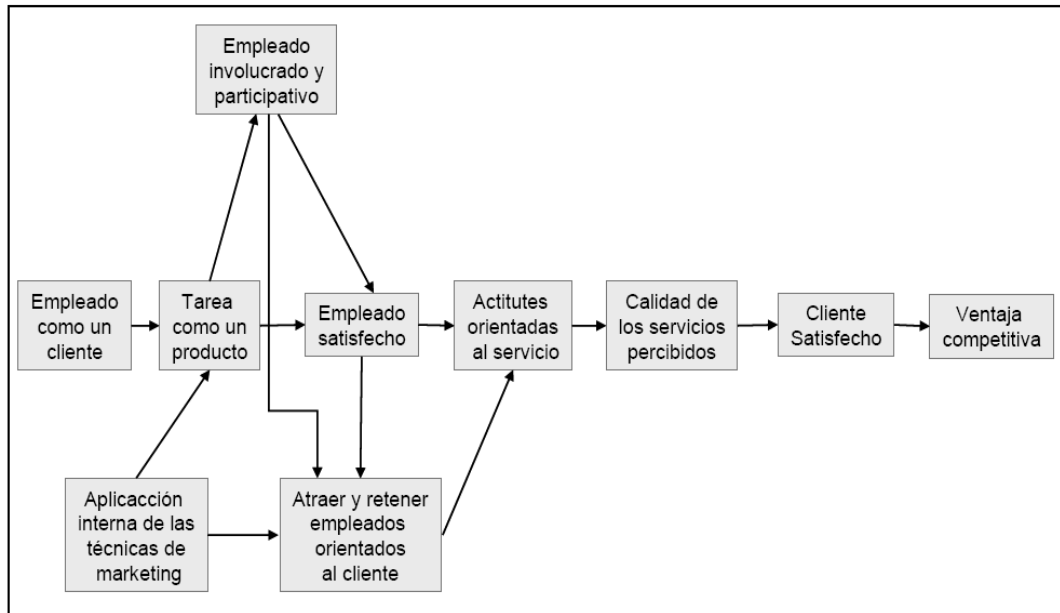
Empleado involucrado y participativo

Empleado como un cliente

Tarea como un producto

Empleado satisfecho

Actitutes orientadas al servicio

Calidad de los servicios percibidos

Cliente Satisfecho

Ventaja competitiva

Aplicacción interna de las técnicas de marketing

Atraer y retener empleados orientados al cliente